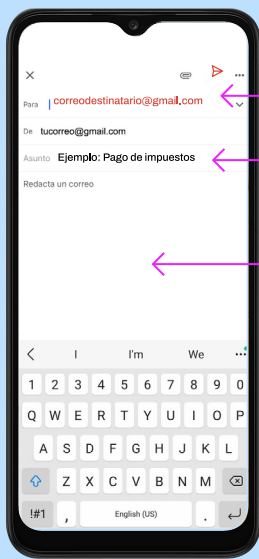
Para correodestinatario@gmail.com

De tucorreo@gmail.com

Asunto Ejemplo: Pago de impuestos

Redacta un correo

I I'm We

1 2 3 4 5 6 7 8 9 0
Q W E R T Y U I O P
A S D F G H J K L
Z X C V B N M
!#1 , English (US) .